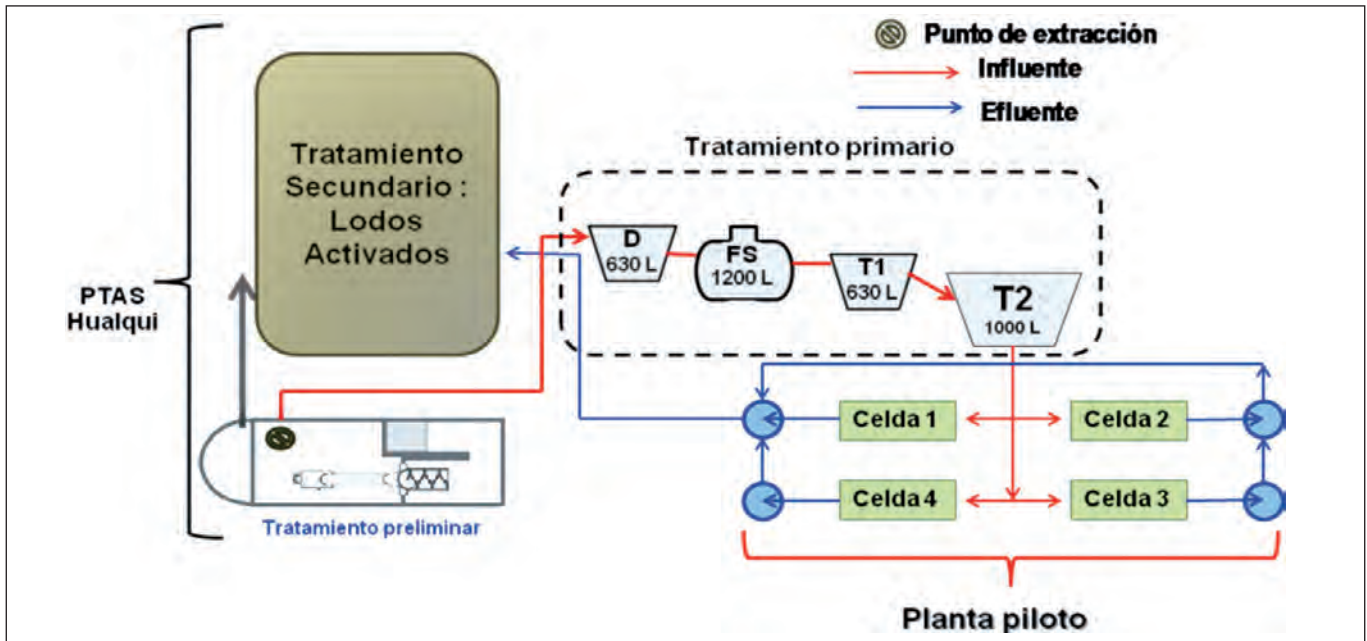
Punto de extracción
Influente
Efluente

Tratamiento primario

Tratamiento Secundario : Lodos Activados

PTAS Hualqui

D 630 L
FS 1200 L
T1 630 L
T2 1000 L

Celda 1
Celda 2
Celda 4
Celda 3

Tratamiento preliminar

Planta piloto